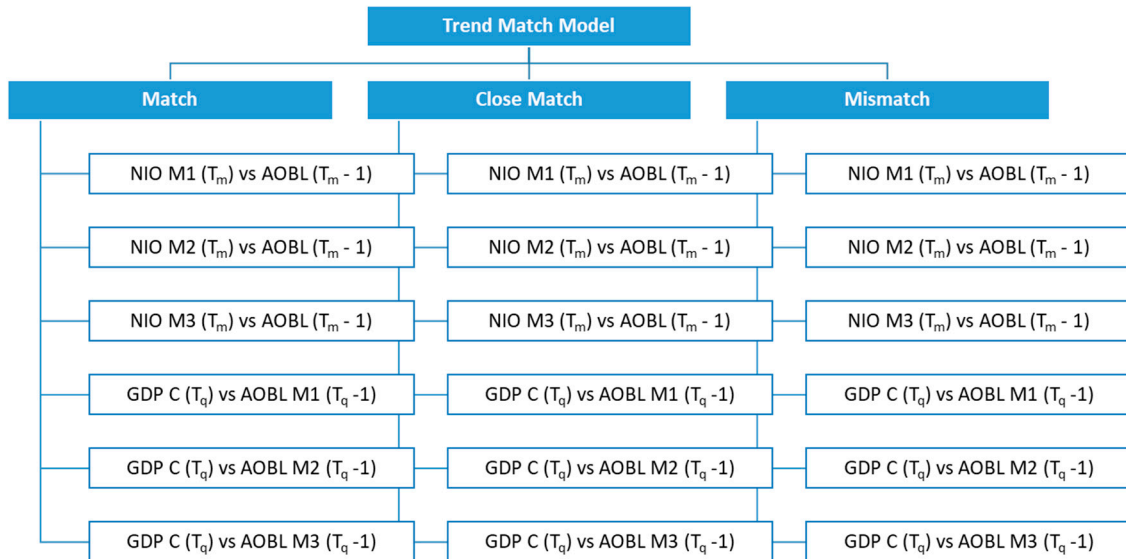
Trend Match Model

Match

NIO M1 ($T_m$) vs AOBL ($T_m$ - 1)

NIO M2 ($T_m$) vs AOBL ($T_m$ - 1)

NIO M3 ($T_m$) vs AOBL ($T_m$ - 1)

GDP C ($T_q$) vs AOBL M1 ($T_q$ -1)

GDP C ($T_q$) vs AOBL M2 ($T_q$ -1)

GDP C ($T_q$) vs AOBL M3 ($T_q$ -1)

Close Match

NIO M1 ($T_m$) vs AOBL ($T_m$ - 1)

NIO M2 ($T_m$) vs AOBL ($T_m$ - 1)

NIO M3 ($T_m$) vs AOBL ($T_m$ - 1)

GDP C ($T_q$) vs AOBL M1 ($T_q$ -1)

GDP C ($T_q$) vs AOBL M2 ($T_q$ -1)

GDP C ($T_q$) vs AOBL M3 ($T_q$ -1)

Mismatch

NIO M1 ($T_m$) vs AOBL ($T_m$ - 1)

NIO M2 ($T_m$) vs AOBL ($T_m$ - 1)

NIO M3 ($T_m$) vs AOBL ($T_m$ - 1)

GDP C ($T_q$) vs AOBL M1 ($T_q$ -1)

GDP C ($T_q$) vs AOBL M2 ($T_q$ -1)

GDP C ($T_q$) vs AOBL M3 ($T_q$ -1)